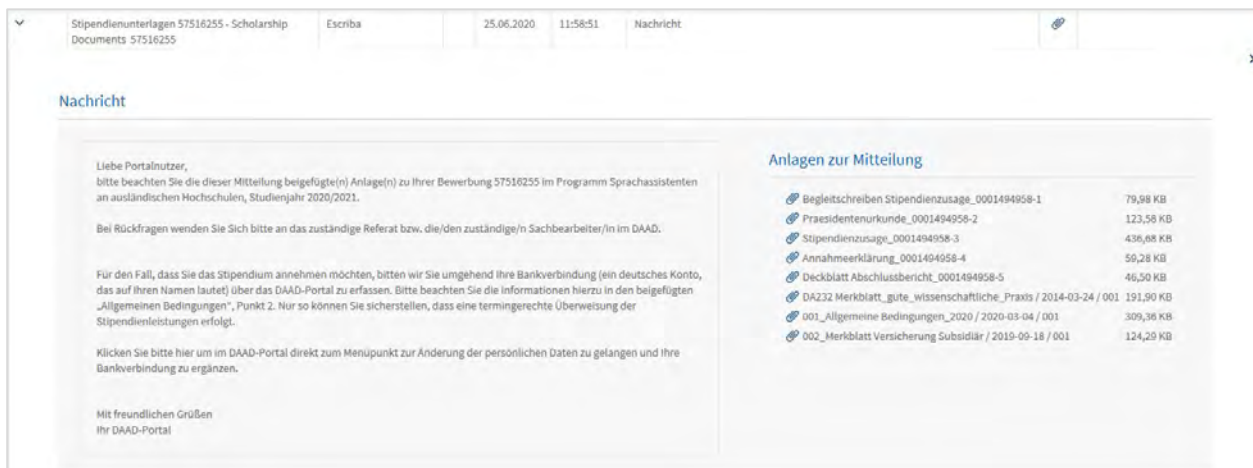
| | Stipendienunterlagen 57516255 - Scholarship Documents 57516255 | Escriba | 25.06.2020 | 11:58:51 | Nachricht |
|---|---|---|---|---|---|

Nachricht

Liebe Portalnutzer,
bitte beachten Sie die dieser Mitteilung beigefügte(n) Anlage(n) zu Ihrer Bewerbung 57516255 im Programm Sprachassistenten an ausländischen Hochschulen, Studienjahr 2020/2021.

Bei Rückfragen wenden Sie Sich bitte an das zuständige Referat bzw. die/den zuständige/n Sachbearbeiter/in im DAAD.

Für den Fall, dass Sie das Stipendium annehmen möchten, bitten wir Sie umgehend Ihre Bankverbindung (ein deutsches Konto, das auf Ihren Namen lautet) über das DAAD-Portal zu erfassen. Bitte beachten Sie die Informationen hierzu in den beigefügten „Allgemeinen Bedingungen", Punkt 2. Nur so können Sie sicherstellen, dass eine termingerechte Überweisung der Stipendienleistungen erfolgt.

Klicken Sie bitte hier um im DAAD-Portal direkt zum Menüpunkt zur Änderung der persönlichen Daten zu gelangen und Ihre Bankverbindung zu ergänzen.

Mit freundlichen Grüßen
Ihr DAAD-Portal

Anlagen zur Mitteilung

| | |
|---|---|
| Begleitschreiben Stipendienzusage_0001494958-1 | 79,98 KB |
| Praesidentenurkunde_0001494958-2 | 123,58 KB |
| Stipendienzusage_0001494958-3 | 436,68 KB |
| Annahmeerklärung_0001494958-4 | 59,28 KB |
| Deckblatt Abschlussbericht_0001494958-5 | 46,50 KB |
| DA232 Merkblatt_gute_wissenschaftliche_Praxis / 2014-03-24 / 001 | 191,90 KB |
| 001_Allgemeine Bedingungen_2020 / 2020-03-04 / 001 | 309,36 KB |
| 002_Merkblatt Versicherung Subsidiär / 2019-09-18 / 001 | 124,29 KB |